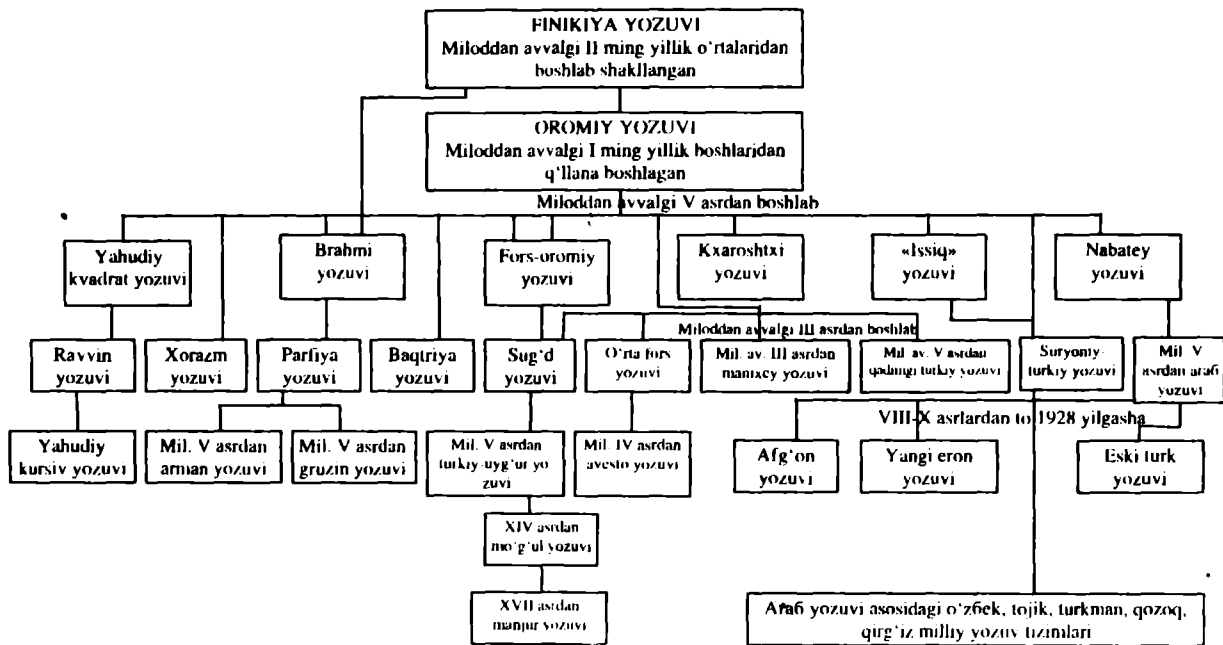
FINIKIYA YOZUVI
Miloddan avvalgi II ming yillik o'rtalaridan boshlab shakllangan

OROMIY YOZUVI
Miloddan avvalgi I ming yillik boshlaridan q'llana boshlagan

Miloddan avvalgi V asrdan boshlab

Yahudiy kvadrat yozuvi

Brahmi yozuvi

Fors-oromiy yozuvi

Kxaroshtxi yozuvi

«Issiq» yozuvi

Nabatey yozuvi

Miloddan avvalgi III asrdan boshlab

Ravvin yozuvi

Xorazm yozuvi

Parfiya yozuvi

Baqtriya yozuvi

Sug'd yozuvi

O'rta fors yozuvi

Mil. av. III asrdan maniхey yozuvi

Mil. av. V asrdan qadimgi turkiy yozuvi

Suryoniy-turkiy yozuvi

Mil. V asrdan arab yozuvi

VIII-X asrlardan to 1928 yilgasha

Yahudiy kursiv yozuvi

Mil. V asrdan arman yozuvi

Mil. V asrdan gruzin yozuvi

Mil. V asrdan turkiy-uyg'ur yozuvi

Mil. IV asrdan avesto yozuvi

Afg'on yozuvi

Yangi eron yozuvi

Eski turk yozuvi

XIV asrdan mo'g'ul yozuvi

XVII asrdan manjur yozuvi

Arab yozuvi asosidagi o'zbek, tojik, turkman, qozoq, qirg'iz milliy yozuv tizimlari